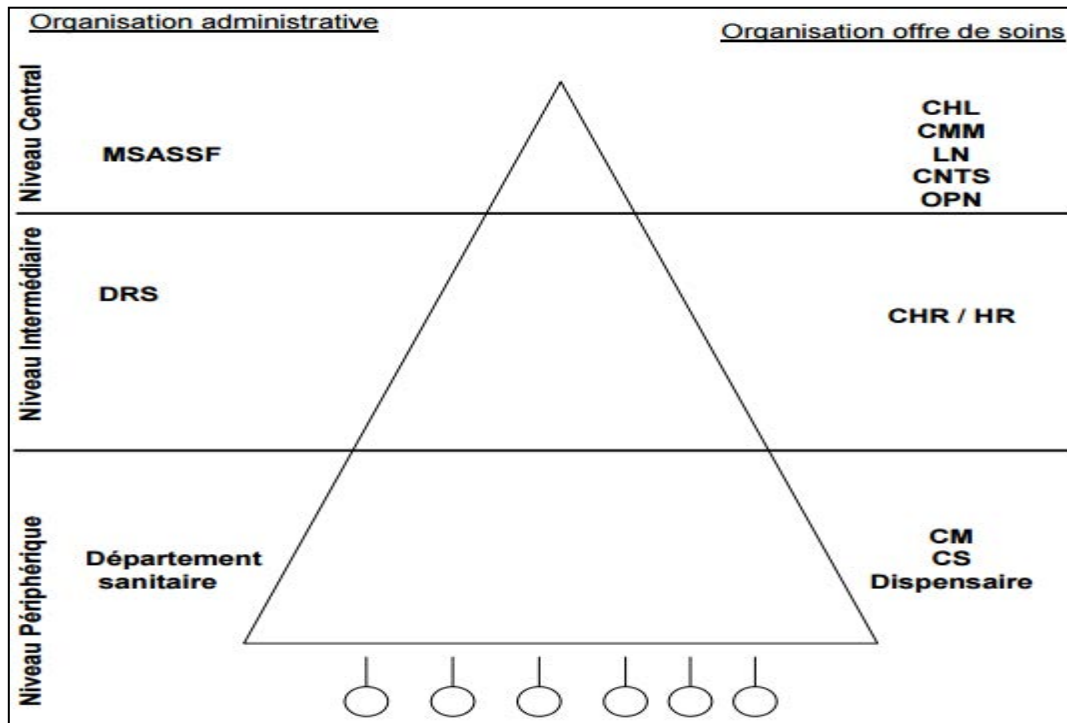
Organisation administrative

Organisation offre de soins

Niveau Central

MSASSF

CHL
CMM
LN
CNTS
OPN

Niveau Intermédiaire

DRS

CHR / HR

Niveau Périphérique

Département sanitaire

CM
CS
Dispensaire